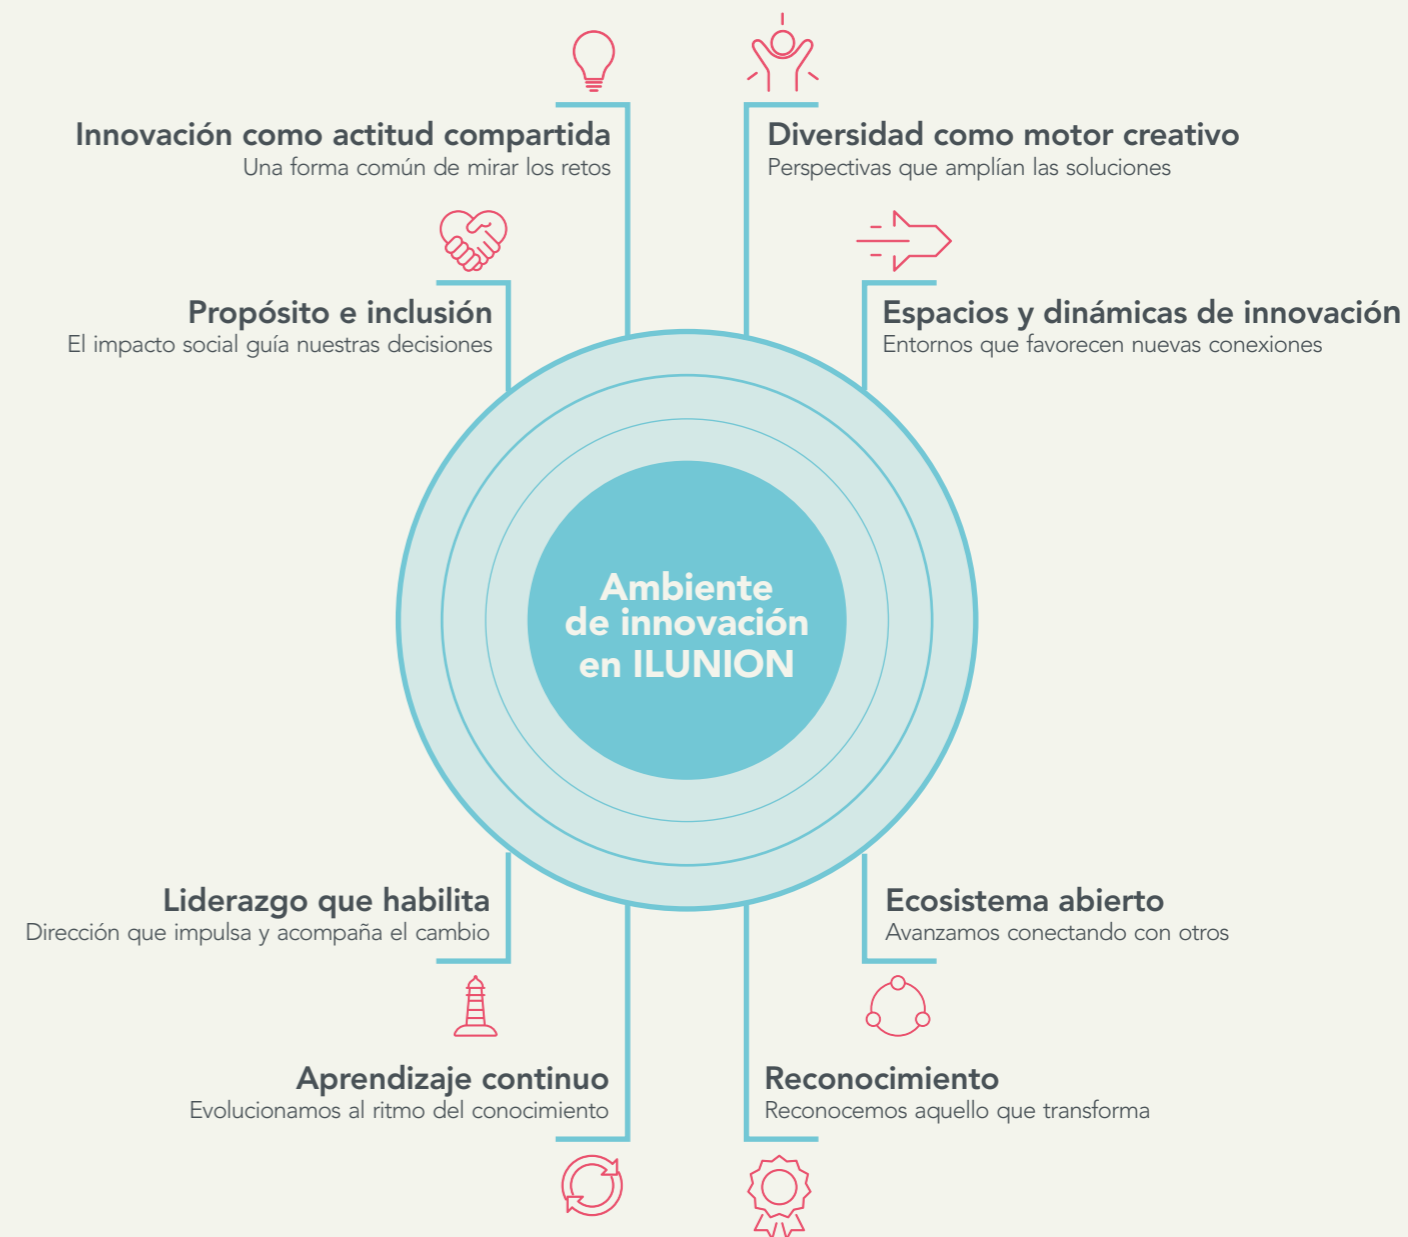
Innovación como actitud compartida
Una forma común de mirar los retos

Diversidad como motor creativo
Perspectivas que amplían las soluciones

Propósito e inclusión
El impacto social guía nuestras decisiones

Espacios y dinámicas de innovación
Entornos que favorecen nuevas conexiones

Ambiente de innovación en ILUNION

Liderazgo que habilita
Dirección que impulsa y acompaña el cambio

Ecosistema abierto
Avanzamos conectando con otros

Aprendizaje continuo
Evolucionamos al ritmo del conocimiento

Reconocimiento
Reconocemos aquello que transforma